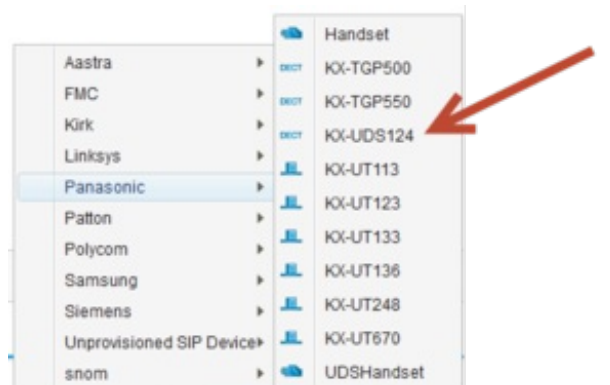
Aastra
FMC
Kirk
Linksys
Panasonic
Patton
Polycom
Samsung
Siemens
Unprovisioned SIP Device
snom

Handset
DECT KX-TGP500
DECT KX-TGP550
DECT KX-UDS124
KX-UT113
KX-UT123
KX-UT133
KX-UT136
KX-UT248
KX-UT670
UDSHandset